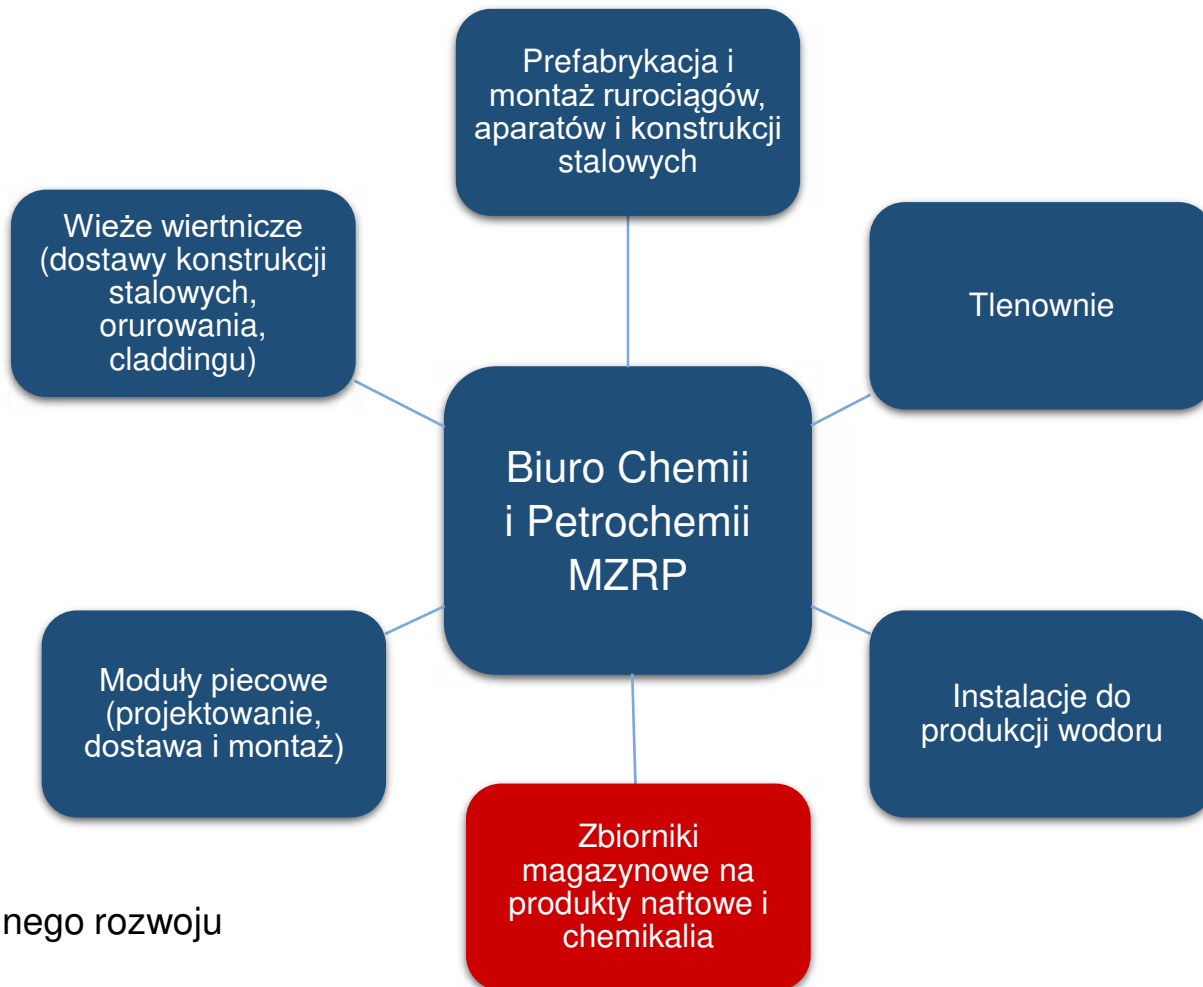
Prefabrykacja i montaż rurociągów, aparatów i konstrukcji stalowych

Wieże wiertnicze (dostawy konstrukcji stalowych, orurowania, claddingu)

Tlenownie

Biuro Chemii i Petrochemii MZRP

Moduły piecowe (projektowanie, dostawa i montaż)

Instalacje do produkcji wodoru

Zbiorniki magazynowe na produkty naftowe i chemikalia

nego rozwoju